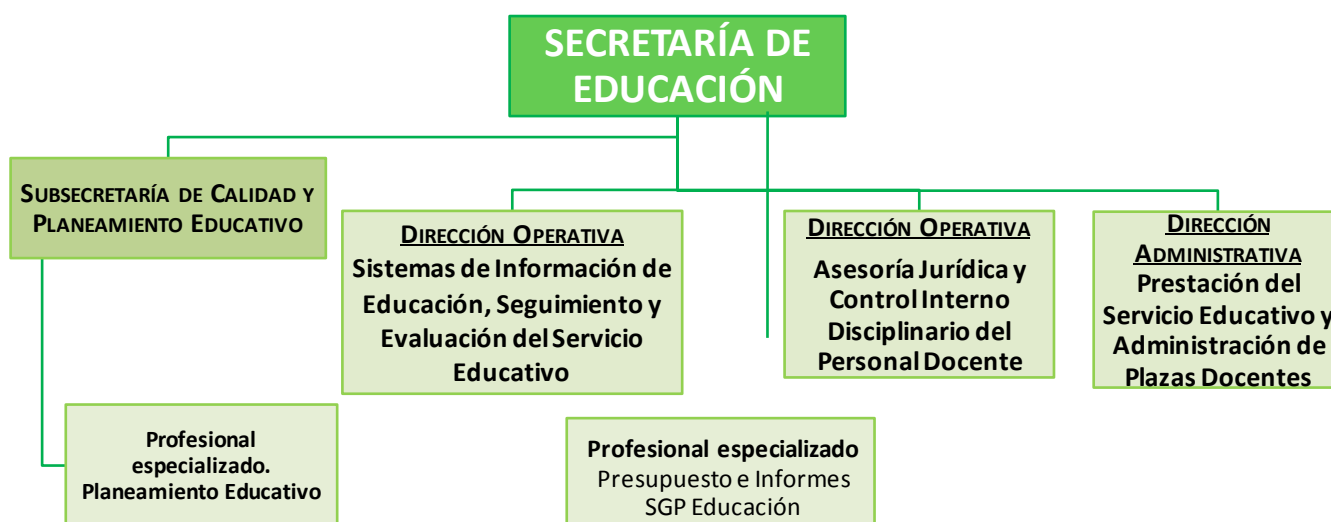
SECRETARÍA DE EDUCACIÓN

SUBSECRETARÍA DE CALIDAD Y PLANEAMIENTO EDUCATIVO

DIRECCIÓN OPERATIVA
Sistemas de Información de Educación, Seguimiento y Evaluación del Servicio Educativo

DIRECCIÓN OPERATIVA
Asesoría Jurídica y Control Interno Disciplinario del Personal Docente

DIRECCIÓN ADMINISTRATIVA
Prestación del Servicio Educativo y Administración de Plazas Docentes

Profesional especializado. Planeamiento Educativo

Profesional especializado
Presupuesto e Informes
SGP Educación